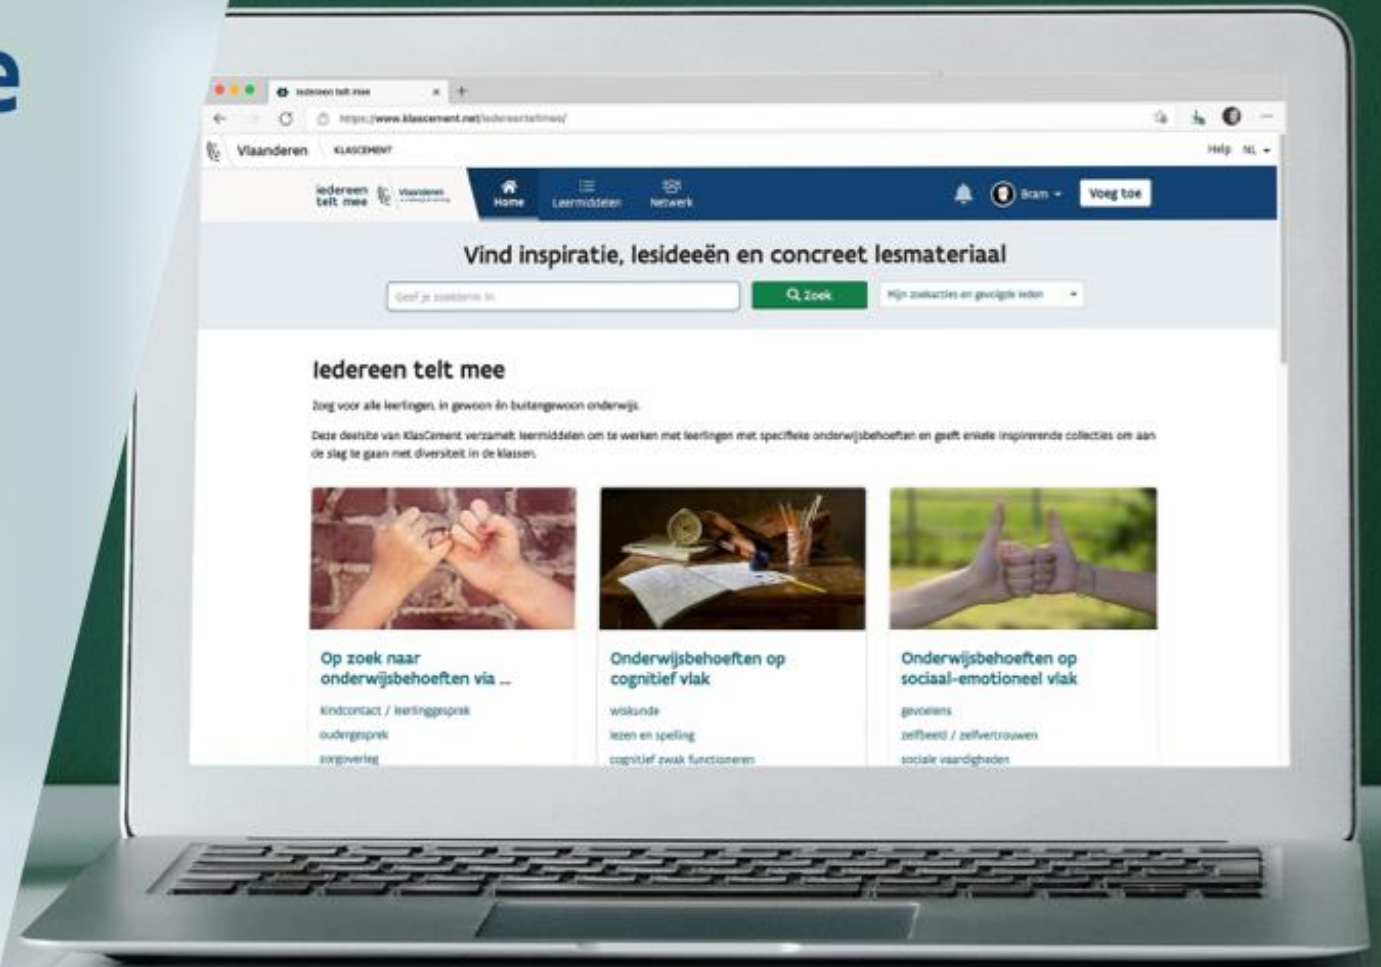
e

Iedereen telt mee

https://www.klascement.net/iedereentelmee/

Vlaanderen KLASCEMENT

Help NL

iedereen telt mee Vlaanderen

Home Leermiddelen Netwerk

Bram Voeg toe

Vind inspiratie, lesideeën en concreet lesmateriaal

Geef je zoekterm in

Zoek

Mijn zoekacties en gevolgde leden

Iedereen telt mee

Zorg voor alle leerlingen, in gewoon én buitengewoon onderwijs.

Deze deelsite van KlasCement verzamelt leermiddelen om te werken met leerlingen met specifieke onderwijsbehoeften en geeft enkele inspirerende collecties om aan de slag te gaan met diversiteit in de klassen.

Op zoek naar onderwijsbehoeften via ...

kindcontact / leerlinggesprek

oudergesprek

zorgoverleg

Onderwijsbehoeften op cognitief vlak

wiskunde

lezen en spelling

cognitief zwak functioneren

Onderwijsbehoeften op sociaal-emotioneel vlak

gevoelens

zelfbeeld / zelfvertrouwen

sociale vaardigheden